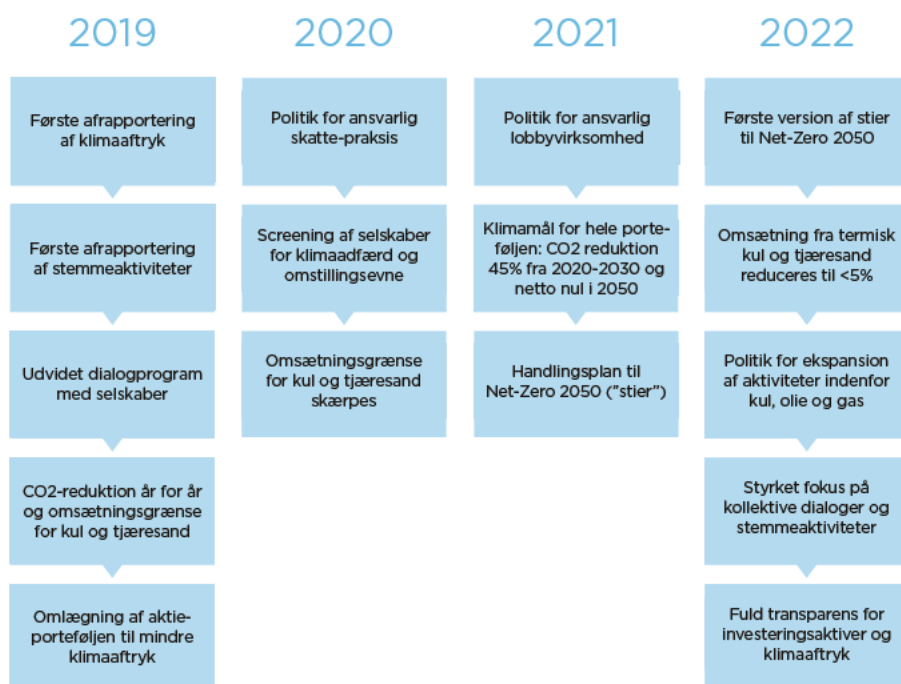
2019

Første afrapportering af klimaaftryk

Første afrapportering af stemmeaktiviteter

Udvidet dialogprogram med selskaber

CO2-reduktion år for år og omsætningsgrænse for kul og tjæresand

Omlægning af aktieporteføljen til mindre klimaaftryk

2020

Politik for ansvarlig skatte-praksis

Screening af selskaber for klimaadfærd og omstillingsevne

Omsætningsgrænse for kul og tjæresand skærpes

2021

Politik for ansvarlig lobbyvirksomhed

Klimamål for hele porteføljen: CO2 reduktion 45% fra 2020-2030 og netto nul i 2050

Handlingsplan til Net-Zero 2050 ("stier")

2022

Første version af stier til Net-Zero 2050

Omsætning fra termisk kul og tjæresand reduceres til <5%

Politik for ekspansion af aktiviteter indenfor kul, olie og gas

Styrket fokus på kollektive dialoger og stemmeaktiviteter

Fuld transparens for investeringsaktiver og klimaaftryk